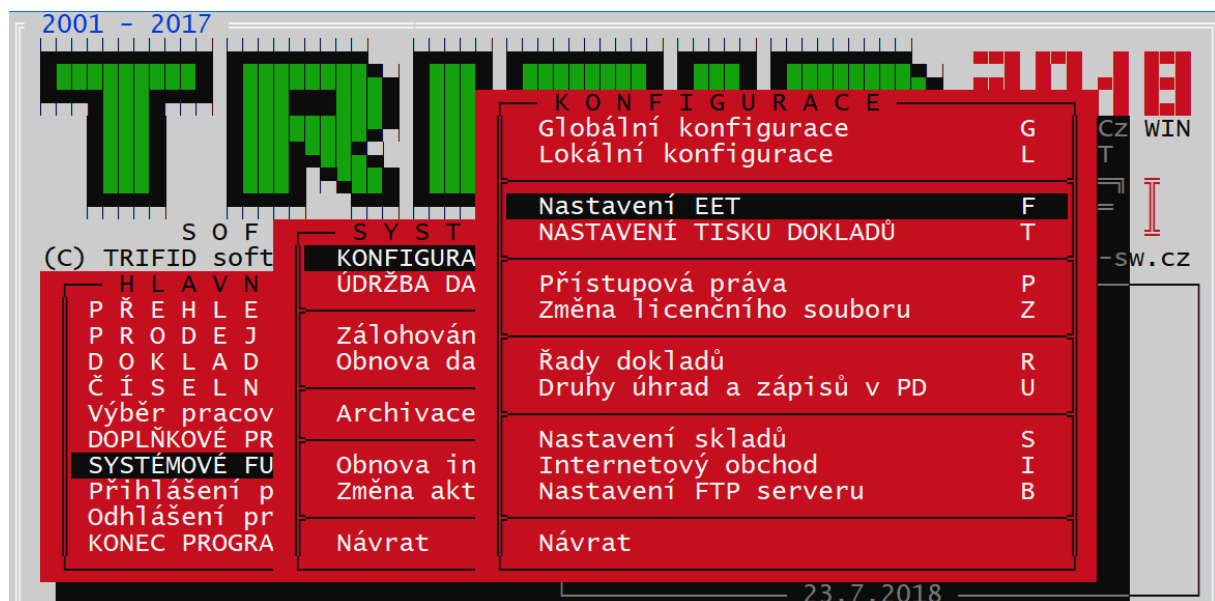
2001 - 2017

TR

2018

Cz WIN

S O F

(C) TRIFID soft

-sw.cz

H L A V N

P Ř E H L E
P R O D E J
D O K L A D
Č Í S E L N
Výběr pracov
DOPLŇKOVÉ PR
SYSTÉMOVÉ FU
Přihlášení p
Odhlášení pr
KONEC PROGRA

S Y S T

KONFIGURA
ÚDRŽBA DA

Zálohován
Obnova da

Archivace

Obnova in
Změna akt

Návrat

K O N F I G U R A C E

Globální konfigurace G
Lokální konfigurace L

Nastavení EET F
NASTAVENÍ TISKU DOKLADŮ T

Přístupová práva P
Změna licenčního souboru Z

Řady dokladů R
Druhy úhrad a zápisů v PD U

Nastavení skladů S
Internetový obchod I
Nastavení FTP serveru B

Návrat

23.7.2018